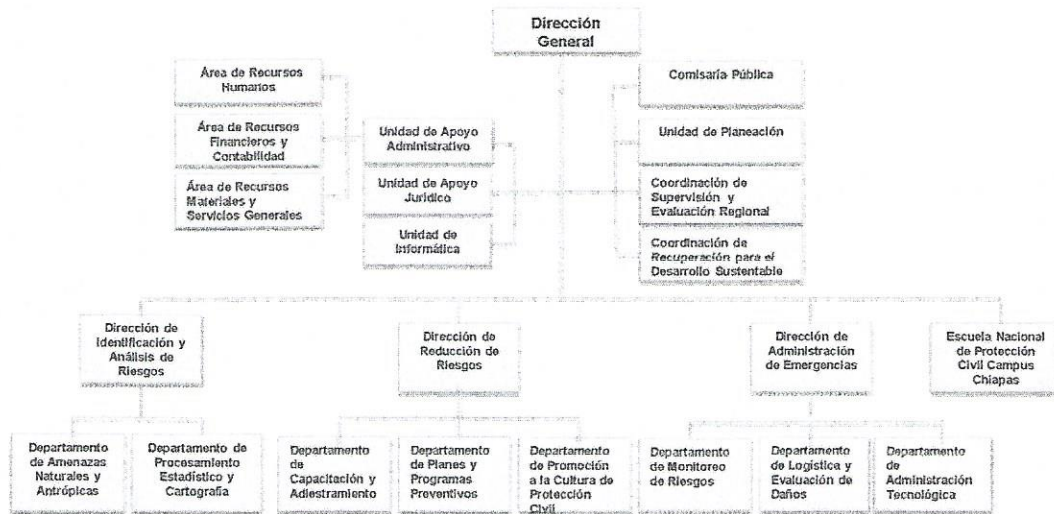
Dirección General

Área de Recursos Humanos

Área de Recursos Financieros y Contabilidad

Área de Recursos Materiales y Servicios Generales

Unidad de Apoyo Administrativo

Unidad de Apoyo Jurídico

Unidad de Informática

Comisaría Pública

Unidad de Planeación

Coordinación de Supervisión y Evaluación Regional

Coordinación de Recuperación para el Desarrollo Sustentable

Dirección de Identificación y Análisis de Riesgos

Dirección de Reducción de Riesgos

Dirección de Administración de Emergencias

Escuela Nacional de Protección Civil Campus Chiapas

Departamento de Amenazas Naturales y Antrópicas

Departamento de Procesamiento Estadístico y Cartografía

Departamento de Capacitación y Adiestramiento

Departamento de Planes y Programas Preventivos

Departamento de Promoción a la Cultura de Protección Civil

Departamento de Monitoreo de Riesgos

Departamento de Logística y Evaluación de Daños

Departamento de Administración Tecnológica